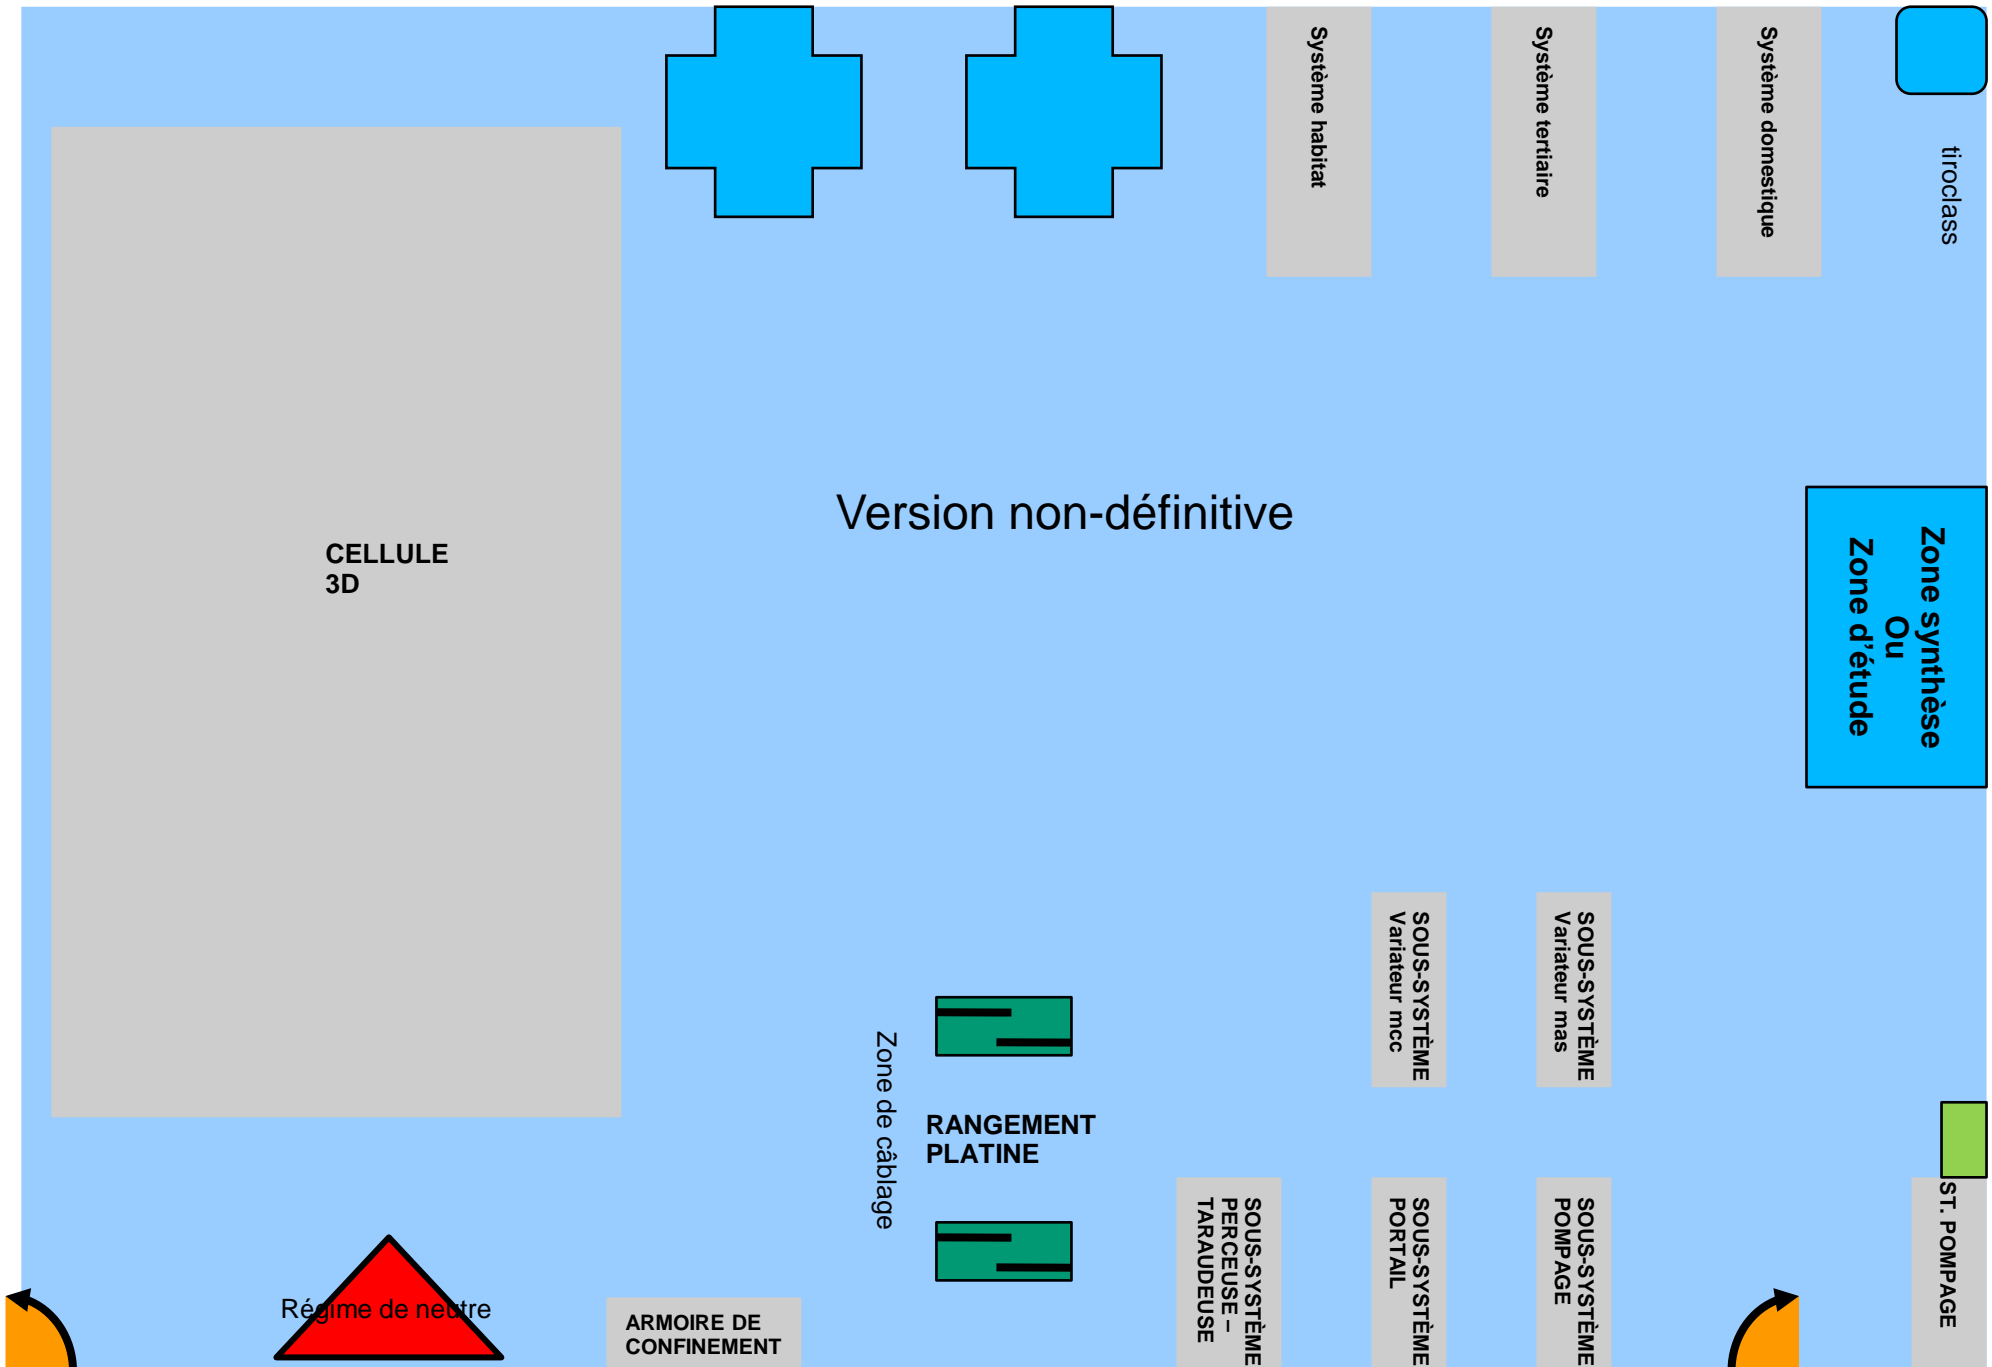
Système habitat

Système tertiaire

Système domestique

tiroclass

CELLULE
3D

Version non-définitive

Zone synthèse
Ou
Zone d'étude

SOUS-SYSTÈME
Variateur mcc

SOUS-SYSTÈME
Variateur mas

Zone de câblage

RANGEMENT
PLATINE

SOUS-SYSTÈME
PERCEUSE –
TARAUDEUSE

SOUS-SYSTÈME
PORTAIL

SOUS-SYSTÈME
POMPAGE

ST. POMPAGE

Régime de neutre

ARMOIRE DE
CONFINEMENT